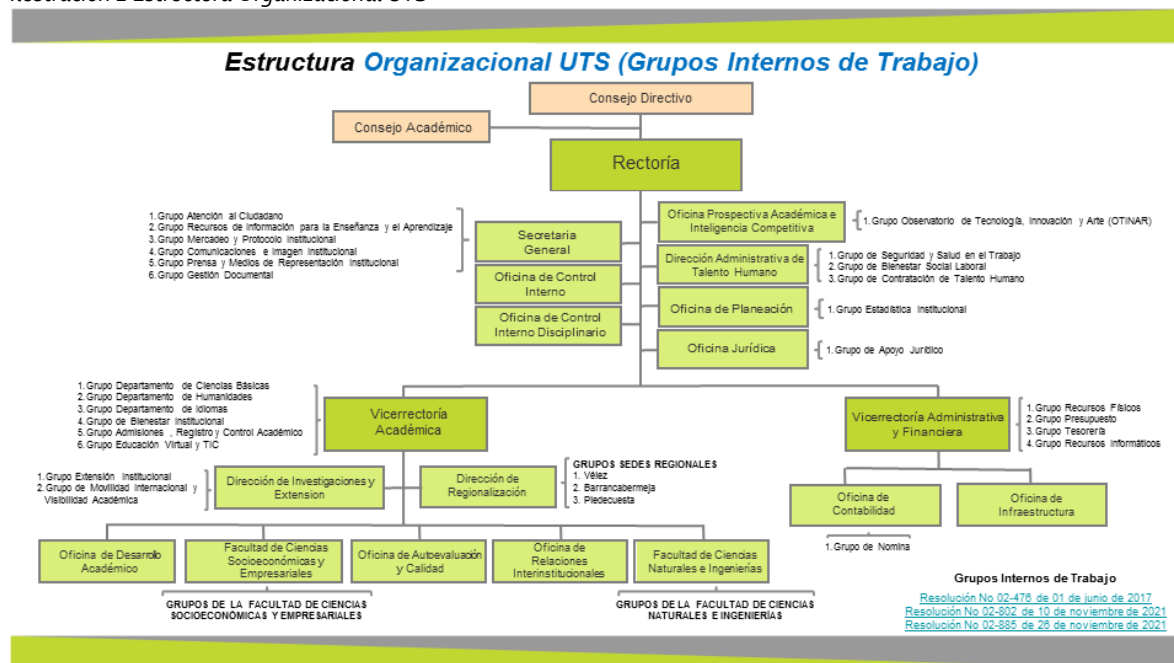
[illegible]

Estructura Organizacional UTS (Grupos Internos de Trabajo)

Consejo Directivo

Consejo Académico

Rectoría

1. Grupo Atención al Ciudadano
2. Grupo Recursos de información para la Enseñanza y el Aprendizaje
3. Grupo Mercadeo y Protocolo Institucional
4. Grupo Comunicaciones e Imagen Institucional
5. Grupo Prensa y Medios de Representación Institucional
6. Grupo Gestión Documental

Secretaria General

Oficina de Control Interno

Oficina de Control Interno Disciplinario

Oficina Prospectiva Académica e Inteligencia Competitiva

1. Grupo Observatorio de Tecnología, Innovación y Arte (OTINAR)

Dirección Administrativa de Talento Humano

1. Grupo de Seguridad y Salud en el Trabajo
2. Grupo de Bienestar Social Laboral
3. Grupo de Contratación de Talento Humano

Oficina de Planeación

1. Grupo Estadística Institucional

Oficina Jurídica

1. Grupo de Apoyo Jurídico

1. Grupo Departamento de Ciencias Básicas
2. Grupo Departamento de Humanidades
3. Grupo Departamento de Idiomas
4. Grupo de Bienestar Institucional
5. Grupo Admisiones , Registro y Control Académico
6. Grupo Educación Virtual y TIC

Vicerrectoría Académica

Vicerrectoría Administrativa y Financiera

1. Grupo Recursos Físicos
2. Grupo Presupuesto
3. Grupo Tesorería
4. Grupo Recursos Informáticos

1. Grupo Extensión Institucional
2. Grupo de Movilidad Internacional y Visibilidad Académica

Dirección de Investigaciones y Extension

Dirección de Regionalización

GRUPOS SEDES REGIONALES
1. Vélez
2. Barrancabermeja
3. Piedecuesta

Oficina de Contabilidad

Oficina de Infraestructura

1. Grupo de Nomina

Oficina de Desarrollo Académico

Facultad de Ciencias Socioeconómicas y Empresariales

Oficina de Autoevaluación y Calidad

Oficina de Relaciones Interinstitucionales

Facultad de Ciencias Naturales e Ingenierías

GRUPOS DE LA FACULTAD DE CIENCIAS SOCIOECONÓMICAS Y EMPRESARIALES

GRUPOS DE LA FACULTAD DE CIENCIAS NATURALES E INGENIERÍAS

Grupos Internos de Trabajo
Resolución No 02-476 de 01 de junio de 2017
Resolución No 02-802 de 10 de noviembre de 2021
Resolución No 02-885 de 26 de noviembre de 2021